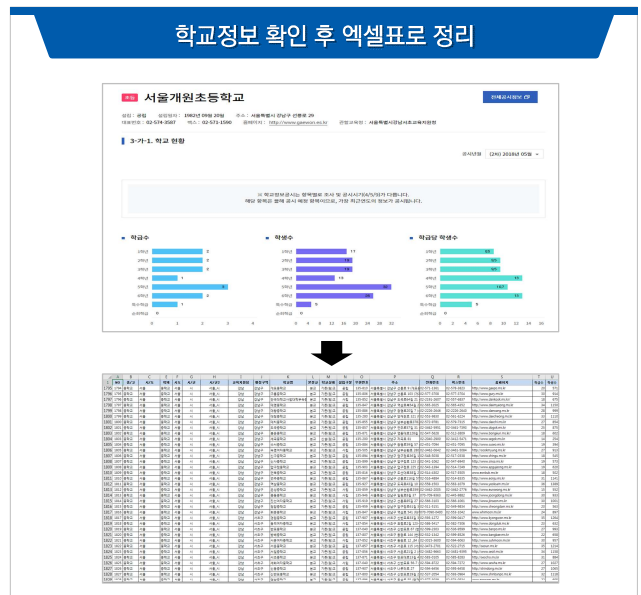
학교정보 확인 후 엑셀표로 정리

공립 서울개원초등학교

전체공시정보 보기

설립 : 공립 설립일자 : 1982년 09월 20일 주소 : 서울특별시 강남구 선릉로 2

대표번호 : 02-574-3587 팩스 : 02-573-1590 홈페이지 : http://www.gaewon.es.kr 관할교육청 : 서울특별시강남서초교육지원청

3-가-1. 학교 현황

공시년월 (2차) 2018년 05월

※ 학교정보공시는 항목별로 조사 및 공시시기(4/5/9/12월)가 다릅니다.
해당 항목은 별해 공시 해당 항목이므로, 가장 최근연도의 정보가 공시됩니다.

학급수

학생수

학급당 학생수

1학년
2학년
3학년
4학년
5학년
6학년
특수학급
순회학급

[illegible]